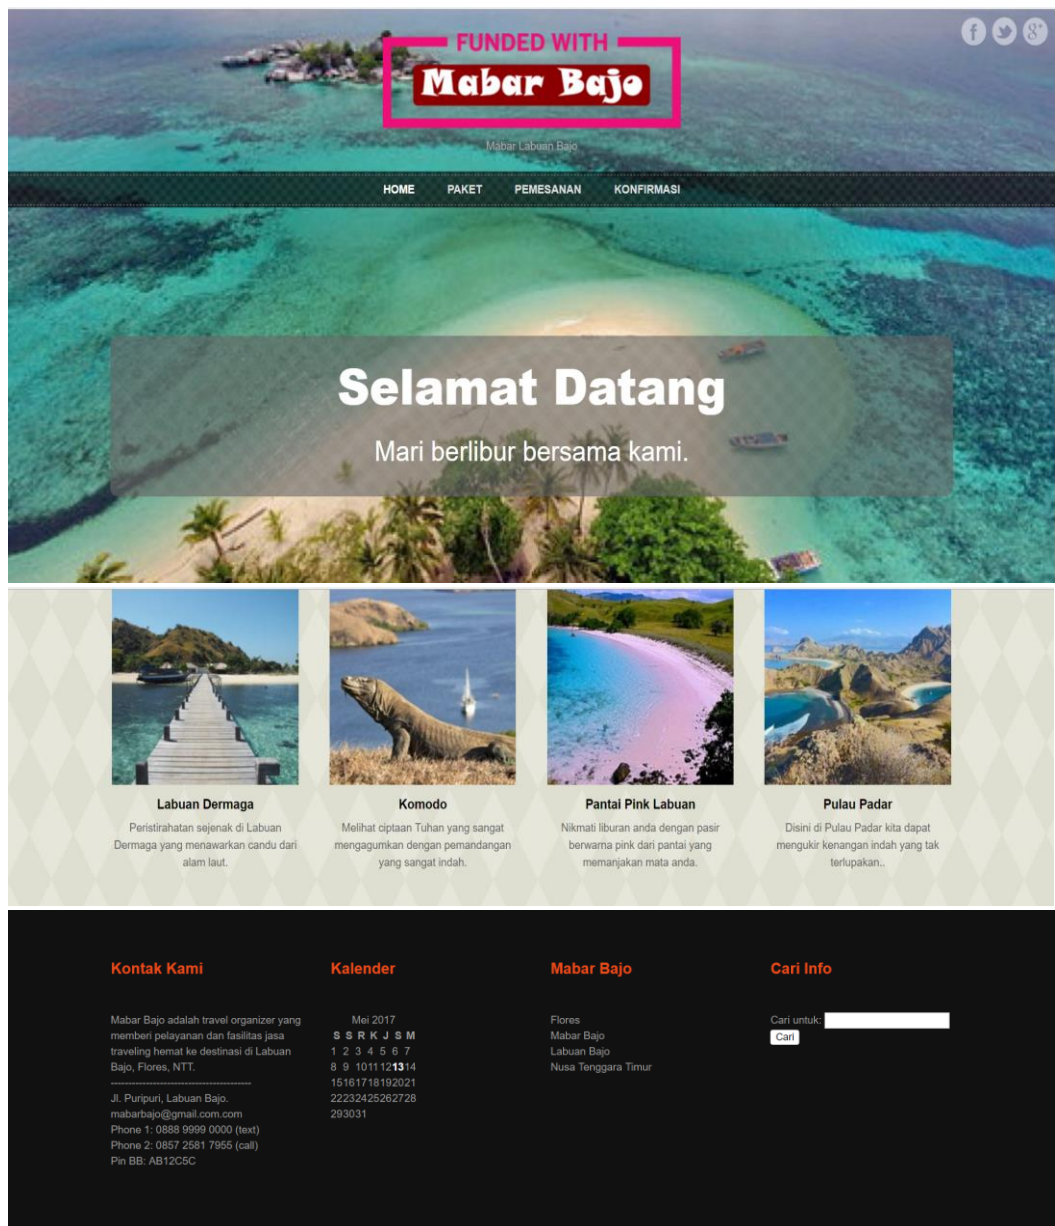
FUNDED WITH
Mabar Bajo

Mabar Labuan Bajo

HOME PAKET PEMESANAN KONFIRMASI

Selamat Datang

Mari berlibur bersama kami.

Labuan Dermaga

Peristirahatan sejenak di Labuan Dermaga yang menawarkan candu dari alam laut.

Komodo

Melihat ciptaan Tuhan yang sangat mengagumkan dengan pemandangan yang sangat indah.

Pantai Pink Labuan

Nikmati liburan anda dengan pasir berwarna pink dari pantai yang memanjakan mata anda.

Pulau Padar

Disini di Pulau Padar kita dapat mengukir kenangan indah yang tak terlupakan..

Kontak Kami

Mabar Bajo adalah travel organizer yang memberi pelayanan dan fasilitas jasa traveling hemat ke destinasi di Labuan Bajo, Flores, NTT.
----------------------------------------
Jl. Puripuri, Labuan Bajo.
mabarbajo@gmail.com.com
Phone 1: 0888 9999 0000 (text)
Phone 2: 0857 2581 7955 (call)
Pin BB: AB12C5C

Kalender

Mei 2017
S S R K J S M
1 2 3 4 5 6 7
8 9 10 11 12 13 14
15 16 17 18 19 20 21
22 23 24 25 26 27 28
29 30 31

Mabar Bajo

Flores
Mabar Bajo
Labuan Bajo
Nusa Tenggara Timur

Cari Info

Cari untuk:
Cari